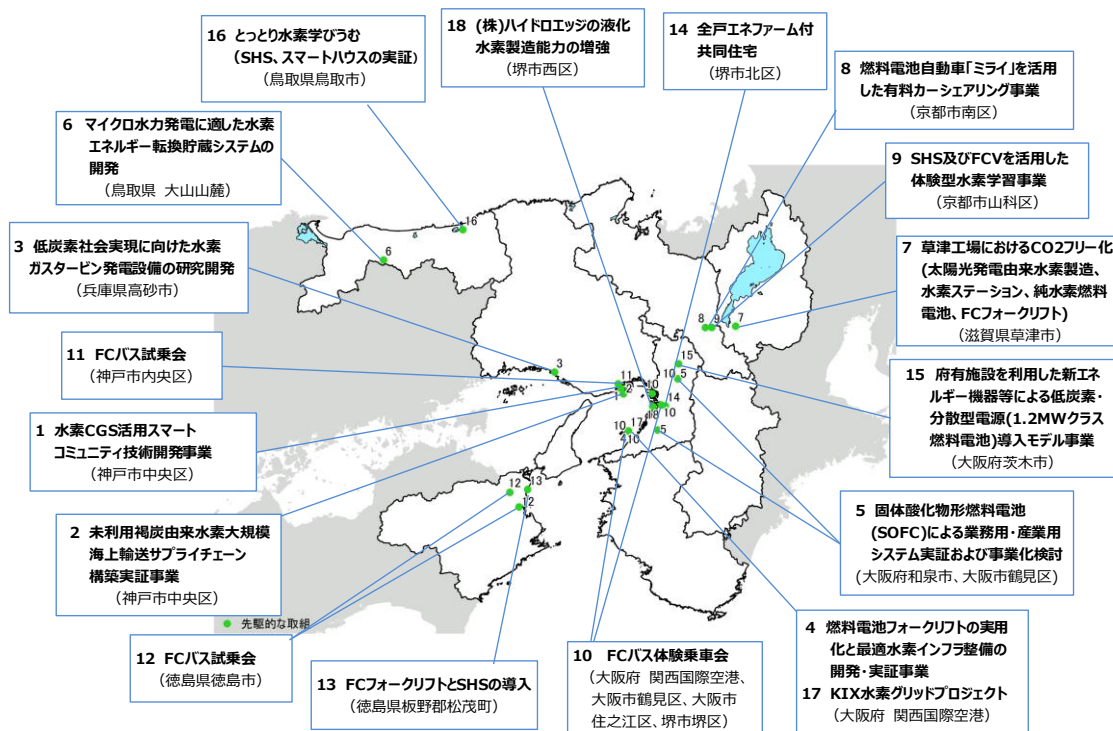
16 とっとり水素学びうむ （SHS、スマートハウスの実証） （鳥取県鳥取市）

18 (株)ハイドロエッジの液化水素製造能力の増強 （堺市西区）

14 全戸エネファーム付共同住宅 （堺市北区）

8 燃料電池自動車「ミライ」を活用した有料カーシェアリング事業 （京都市南区）

6 マイクロ水力発電に適した水素エネルギー転換貯蔵システムの開発 （鳥取県 大山山麓）

9 SHS及びFCVを活用した体験型水素学習事業 （京都市山科区）

3 低炭素社会実現に向けた水素ガスタービン発電設備の研究開発 （兵庫県高砂市）

7 草津工場におけるCO2フリー化(太陽光発電由来水素製造、水素ステーション、純水素燃料電池、FCフォークリフト) （滋賀県草津市）

11 FCバス試乗会 （神戸市内央区）

15 府有施設を利用した新エネルギー機器等による低炭素・分散型電源(1.2MWクラス燃料電池)導入モデル事業 （大阪府茨木市）

1 水素CGS活用スマートコミュニティ技術開発事業 （神戸市中央区）

5 固体酸化物形燃料電池(SOFC)による業務用・産業用システム実証および事業化検討 （大阪府和泉市、大阪市鶴見区）

2 未利用褐炭由来水素大規模海上輸送サプライチェーン構築実証事業 （神戸市中央区）

16 6 3 11 1 2 12 8 9 7 15 10 5 14 18 10 17 5 10 4 12 13 12

● 先駆的な取組

12 FCバス試乗会 （徳島県徳島市）

13 FCフォークリフトとSHSの導入 （徳島県板野郡松茂町）

10 FCバス体験乗車会 （大阪府 関西国際空港、大阪市鶴見区、大阪市住之江区、堺市堺区）

4 燃料電池フォークリフトの実用化と最適水素インフラ整備の開発・実証事業
17 KIX水素グリッドプロジェクト （大阪府 関西国際空港）